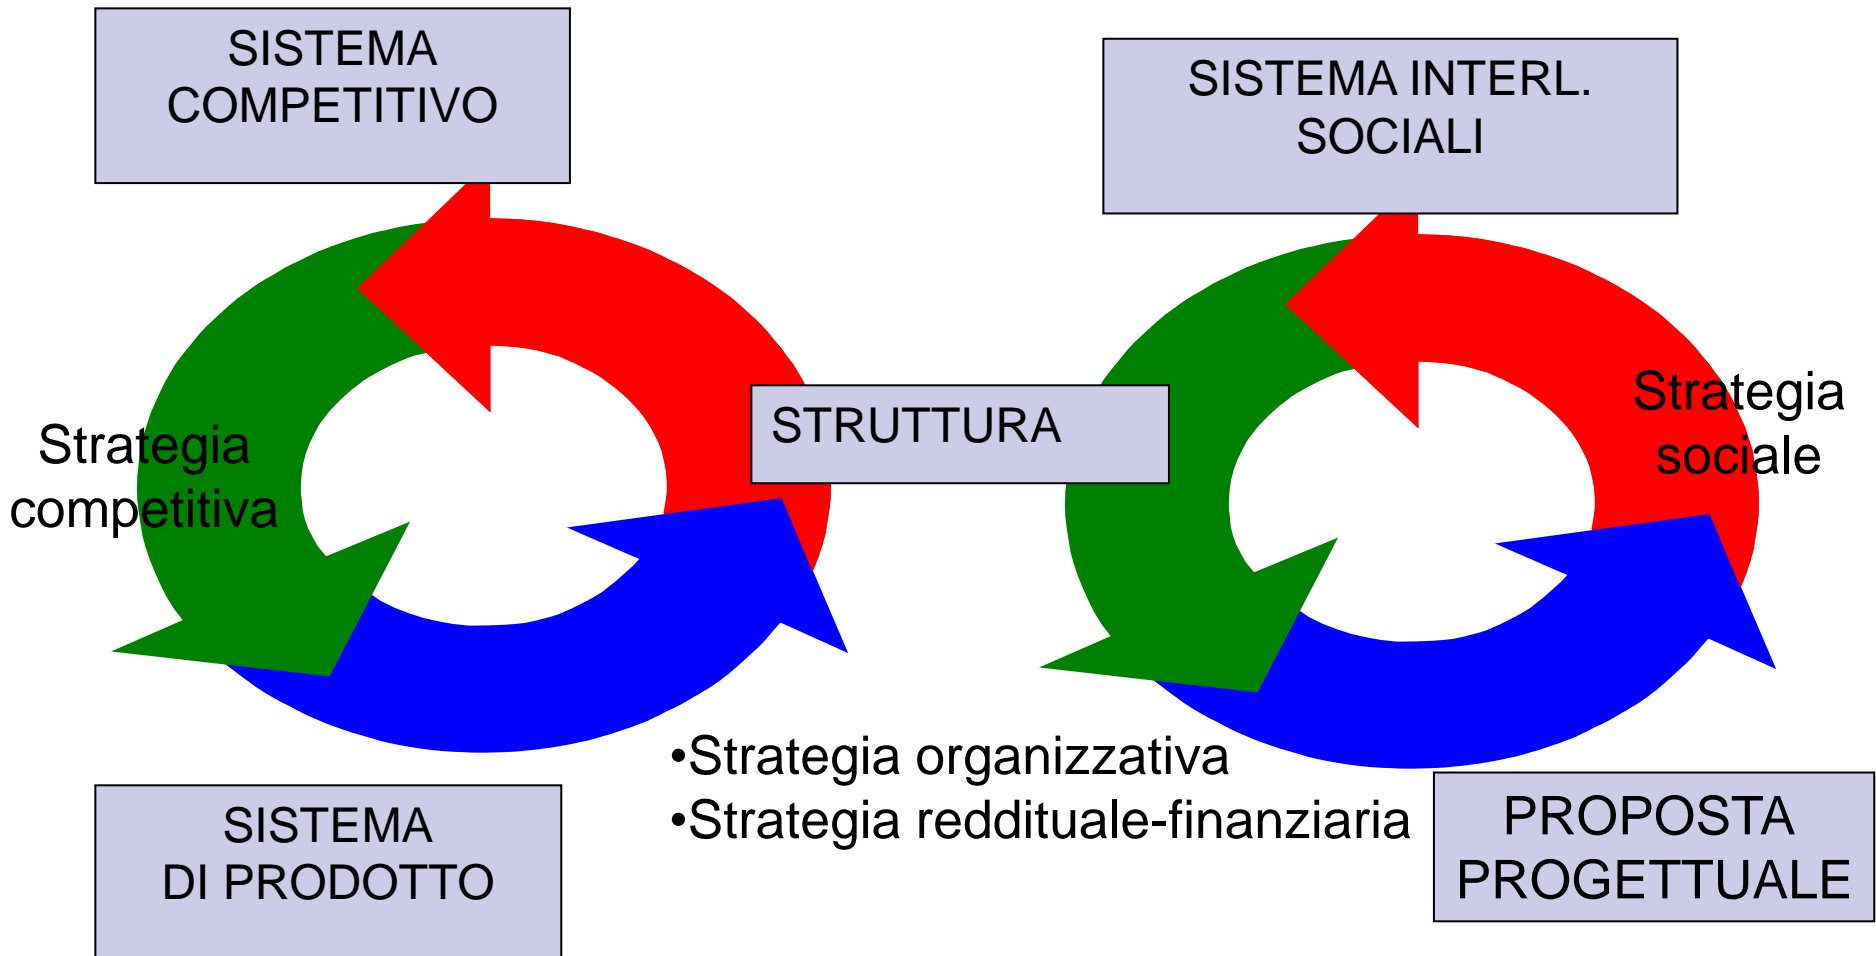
SISTEMA COMPETITIVO

SISTEMA INTERL. SOCIALI

Strategia competitiva

STRUTTURA

Strategia sociale

•Strategia organizzativa
•Strategia reddituale-finanziaria

SISTEMA DI PRODOTTO

PROPOSTA PROGETTUALE